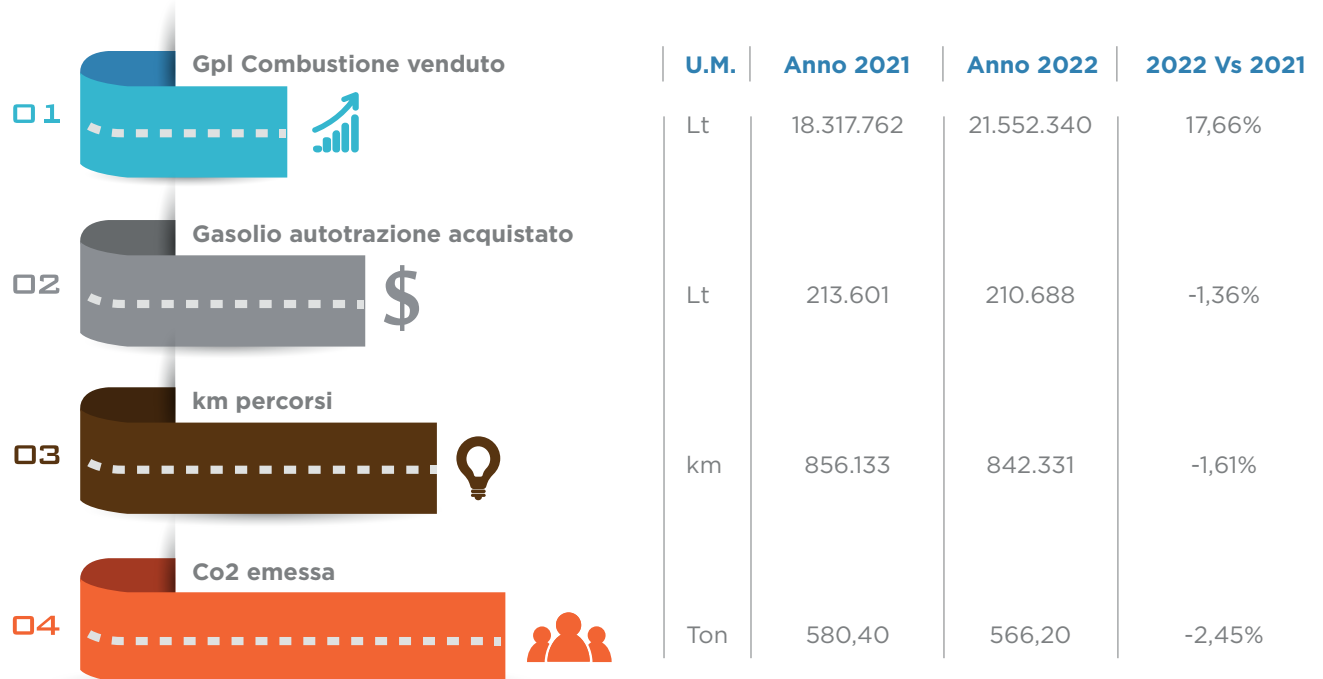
| | | U.M. | Anno 2021 | Anno 2022 | 2022 Vs 2021 |
|---|---|---|---|---|---|
| 01 | Gpl Combustione venduto | Lt | 18.317.762 | 21.552.340 | 17,66% |
| 02 | Gasolio autotrazione acquistato $ | Lt | 213.601 | 210.688 | -1,36% |
| 03 | km percorsi | km | 856.133 | 842.331 | -1,61% |
| 04 | Co2 emessa | Ton | 580,40 | 566,20 | -2,45% |